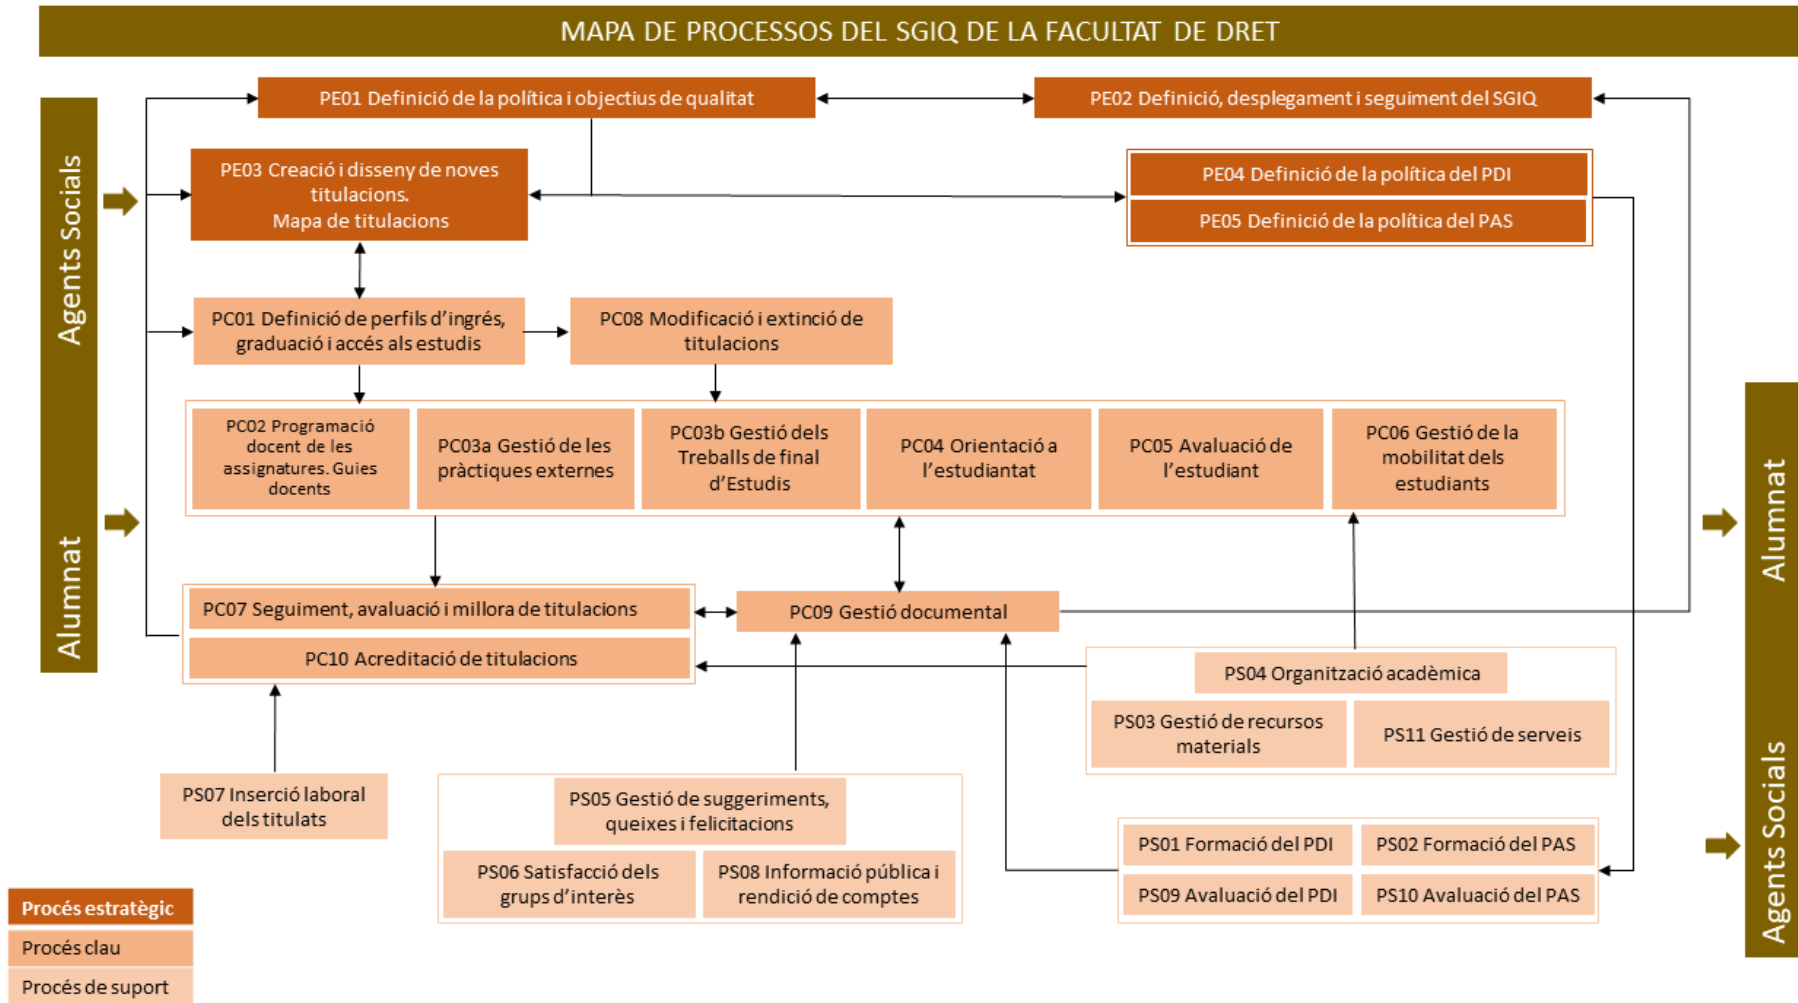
MAPA DE PROCESSOS DEL SGIQ DE LA FACULTAT DE DRET

Agents Socials

Alumnat

PE01 Definició de la política i objectius de qualitat

PE02 Definició, desplegament i seguiment del SGIQ

PE03 Creació i disseny de noves titulacions. Mapa de titulacions

PE04 Definició de la política del PDI

PE05 Definició de la política del PAS

PC01 Definició de perfils d'ingrés, graduació i accés als estudis

PC08 Modificació i extinció de titulacions

PC02 Programació docent de les assignatures. Guies docents

PC03a Gestió de les pràctiques externes

PC03b Gestió dels Treballs de final d'Estudis

PC04 Orientació a l'estudiantat

PC05 Avaluació de l'estudiant

PC06 Gestió de la mobilitat dels estudiants

PC07 Seguiment, avaluació i millora de titulacions

PC10 Acreditació de titulacions

PC09 Gestió documental

PS04 Organització acadèmica

PS03 Gestió de recursos materials

PS11 Gestió de serveis

PS07 Inserció laboral dels titulats

PS05 Gestió de suggeriments, queixes i felicitacions

PS06 Satisfacció dels grups d'interès

PS08 Informació pública i rendició de comptes

PS01 Formació del PDI

PS02 Formació del PAS

PS09 Avaluació del PDI

PS10 Avaluació del PAS

Alumnat

Agents Socials

Procés estratègic

Procés clau

Procés de suport